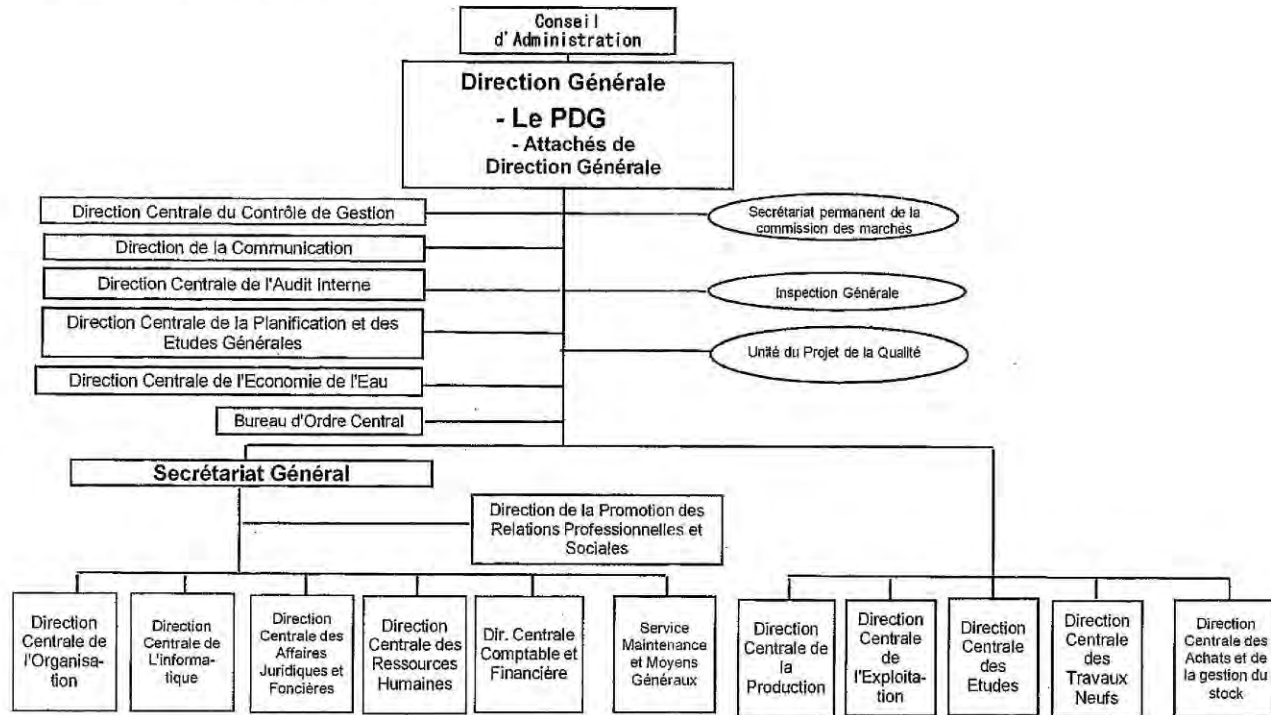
Conseil d'Administration

Direction Générale
- Le PDG
- Attachés de Direction Générale

Direction Centrale du Contrôle de Gestion

Secrétariat permanent de la commission des marchés

Direction de la Communication

Direction Centrale de l'Audit Interne

Inspection Générale

Direction Centrale de la Planification et des Etudes Générales

Unité du Projet de la Qualité

Direction Centrale de l'Economie de l'Eau

Bureau d'Ordre Central

Secrétariat Général

Direction de la Promotion des Relations Professionnelles et Sociales

Direction Centrale de l'Organisation

Direction Centrale de L'informatique

Direction Centrale des Affaires Juridiques et Foncières

Direction Centrale des Ressources Humaines

Dir. Centrale Comptable et Financière

Service Maintenance et Moyens Généraux

Direction Centrale de la Production

Direction Centrale de l'Exploitation

Direction Centrale des Etudes

Direction Centrale des Travaux Neufs

Direction Centrale des Achats et de la gestion du stock